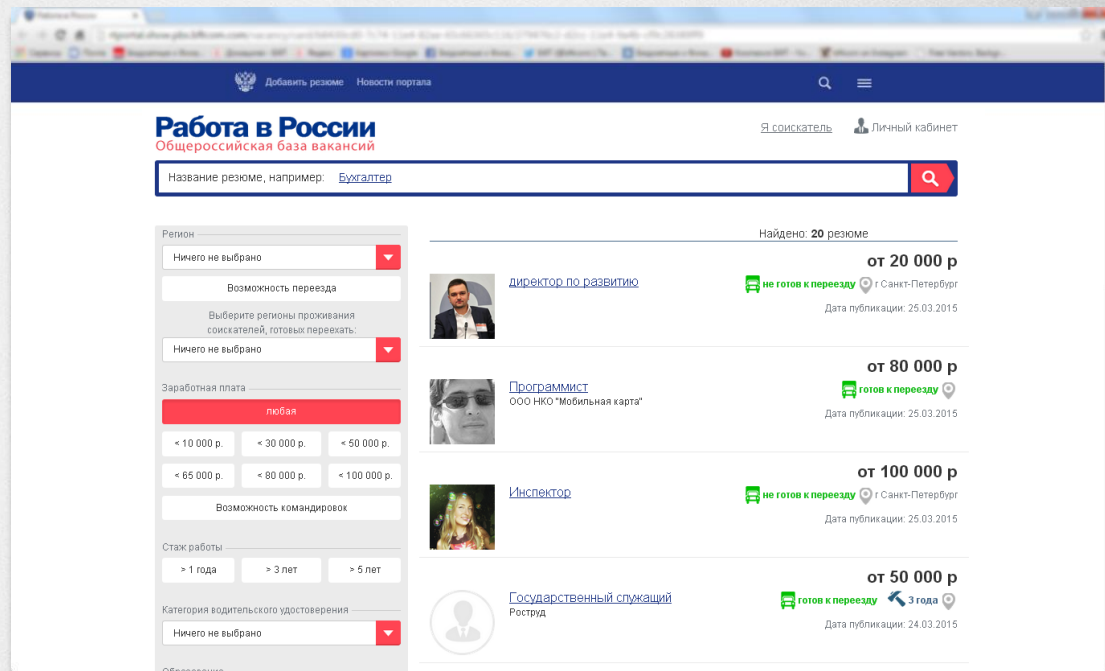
Работа в России

Добавить резюме Новости портала

Работа в России
Общероссийская база вакансий

Я соискатель Личный кабинет

Название резюме, например: Бухгалтер

Регион
Ничего не выбрано
Возможность переезда
Выберите регионы проживания соискателей, готовых переехать:
Ничего не выбрано

Заработная плата
любая
< 10 000 р. < 30 000 р. < 50 000 р.
< 65 000 р. < 80 000 р. < 100 000 р.
Возможность командировок

Стаж работы
> 1 года > 3 лет > 5 лет

Категория водительского удостоверения
Ничего не выбрано

Найдено: 20 резюме

директор по развитию
от 20 000 р
не готов к переезду г Санкт-Петербург
Дата публикации: 25.03.2015

Программист
ООО НКО "Мобильная карта"
от 80 000 р
готов к переезду
Дата публикации: 25.03.2015

Инспектор
от 100 000 р
не готов к переезду г Санкт-Петербург
Дата публикации: 25.03.2015

Государственный служащий
Роструд
от 50 000 р
готов к переезду 3 года
Дата публикации: 24.03.2015